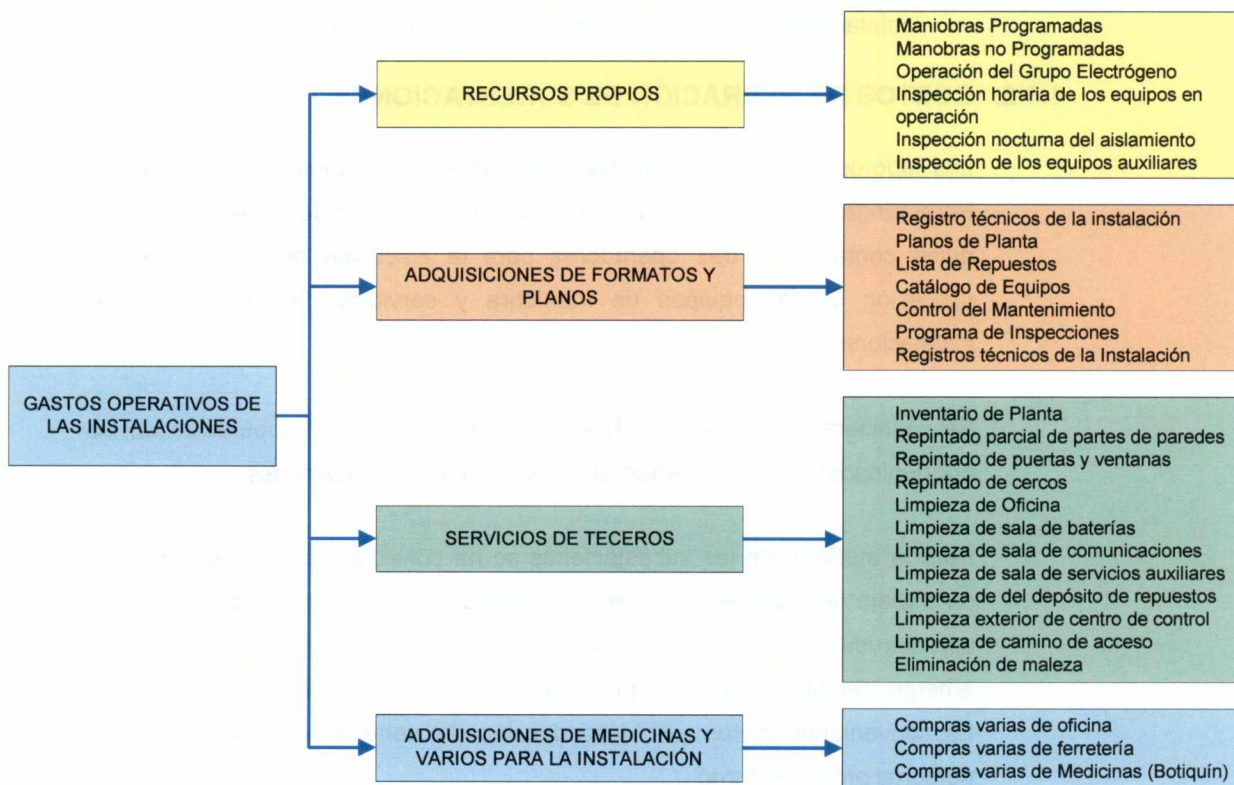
GASTOS OPERATIVOS DE LAS INSTALACIONES

RECURSOS PROPIOS

Maniobras Programadas
Manobras no Programadas
Operación del Grupo Electrógeno
Inspección horaria de los equipos en operación
Inspección nocturna del aislamiento
Inspección de los equipos auxiliares

ADQUISICIONES DE FORMATOS Y PLANOS

Registro técnicos de la instalación
Planos de Planta
Lista de Repuestos
Catálogo de Equipos
Control del Mantenimiento
Programa de Inspecciones
Registros técnicos de la Instalación

SERVICIOS DE TECEROS

Inventario de Planta
Repintado parcial de partes de paredes
Repintado de puertas y ventanas
Repintado de cercos
Limpieza de Oficina
Limpieza de sala de baterías
Limpieza de sala de comunicaciones
Limpieza de sala de servicios auxiliares
Limpieza de del depósito de repuestos
Limpieza exterior de centro de control
Limpieza de camino de acceso
Eliminación de maleza

ADQUISICIONES DE MEDICINAS Y VARIOS PARA LA INSTALACIÓN

Compras varias de oficina
Compras varias de ferretería
Compras varias de Medicinas (Botiquín)